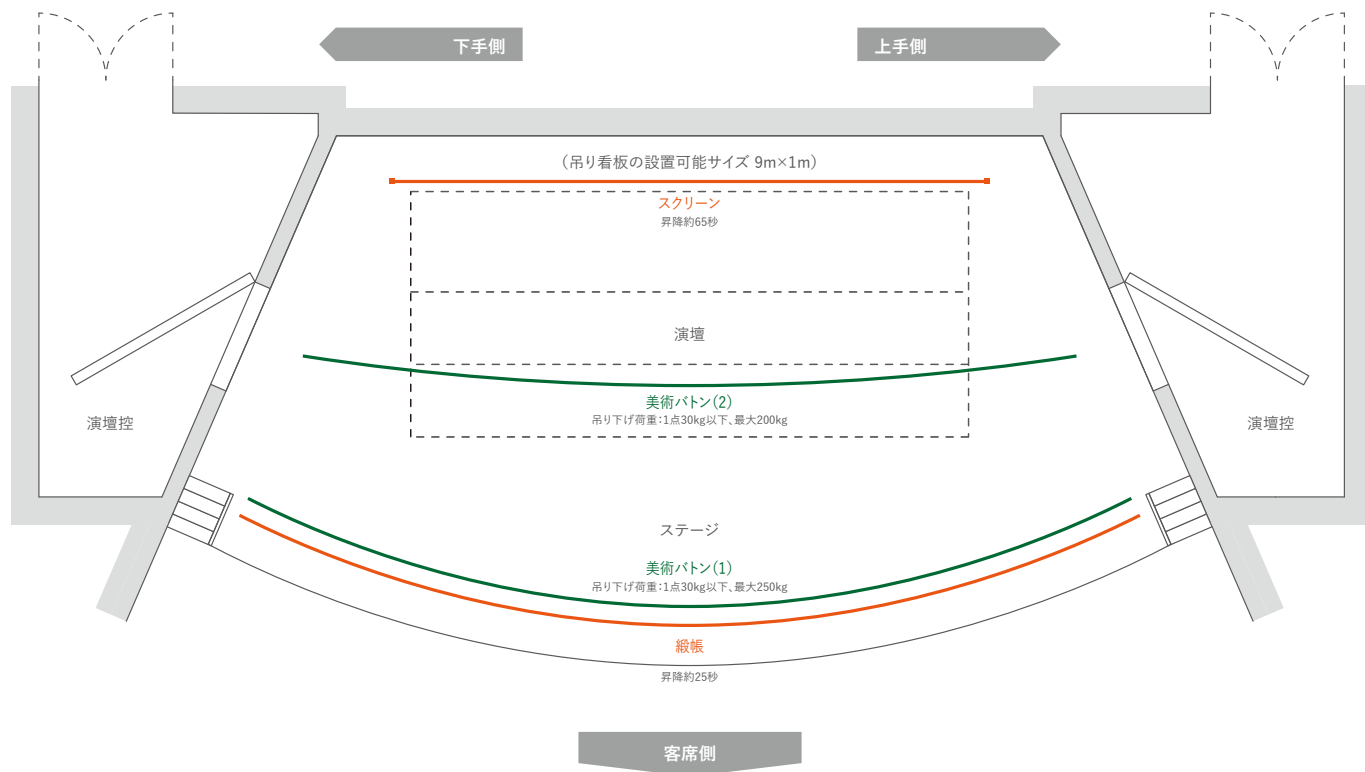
下手側

上手側

（吊り看板の設置可能サイズ 9m×1m）

スクリーン
昇降約65秒

演壇

美術バトン(2)
吊り下げ荷重:1点30kg以下、最大200kg

演壇控

演壇控

ステージ

美術バトン(1)
吊り下げ荷重:1点30kg以下、最大250kg

緞帳
昇降約25秒

客席側